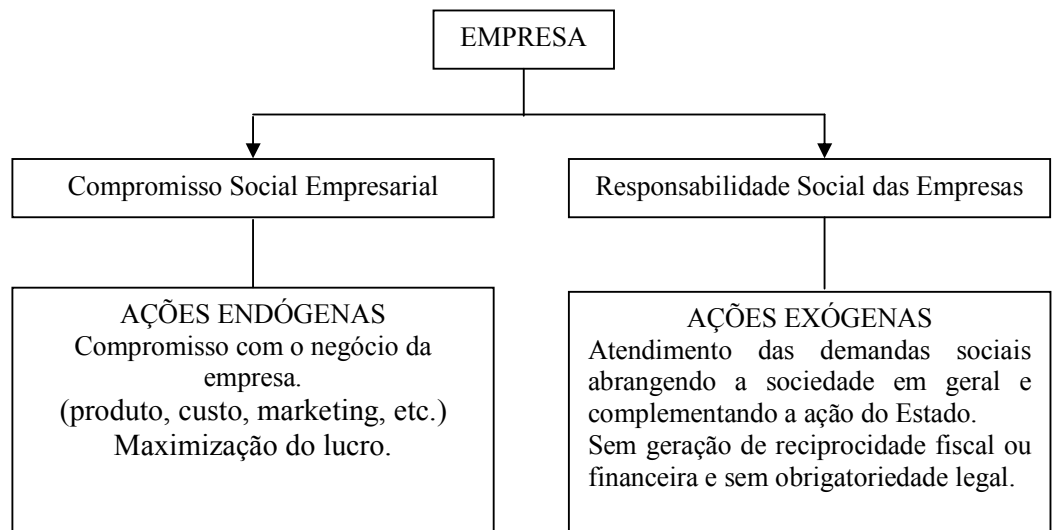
EMPRESA

Compromisso Social Empresarial

Responsabilidade Social das Empresas

AÇÕES ENDÓGENAS
Compromisso com o negócio da empresa.
(produto, custo, marketing, etc.)
Maximização do lucro.

AÇÕES EXÓGENAS
Atendimento das demandas sociais abrangendo a sociedade em geral e complementando a ação do Estado.
Sem geração de reciprocidade fiscal ou financeira e sem obrigatoriedade legal.